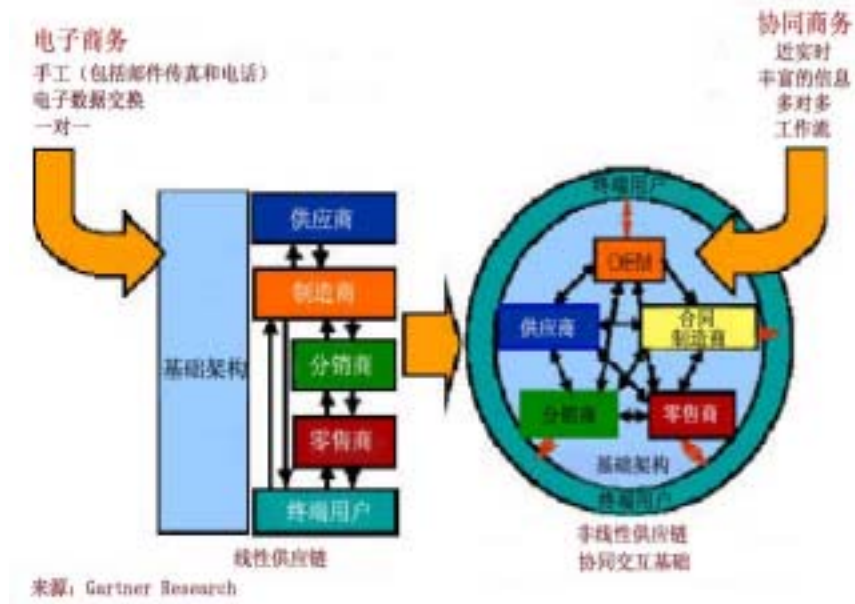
电子商务
手工（包括邮件传真和电话）
电子数据交换
一对一

协同商务
近实时
丰富的信息
多对多
工作流

基础架构
供应商
制造商
分销商
零售商
终端用户
线性供应链

终端用户
OEM
供应商
合同
制造商
分销商
零售商
基础架构
终端用户
非线性供应链
协同交互基础

来源：Gartner Research